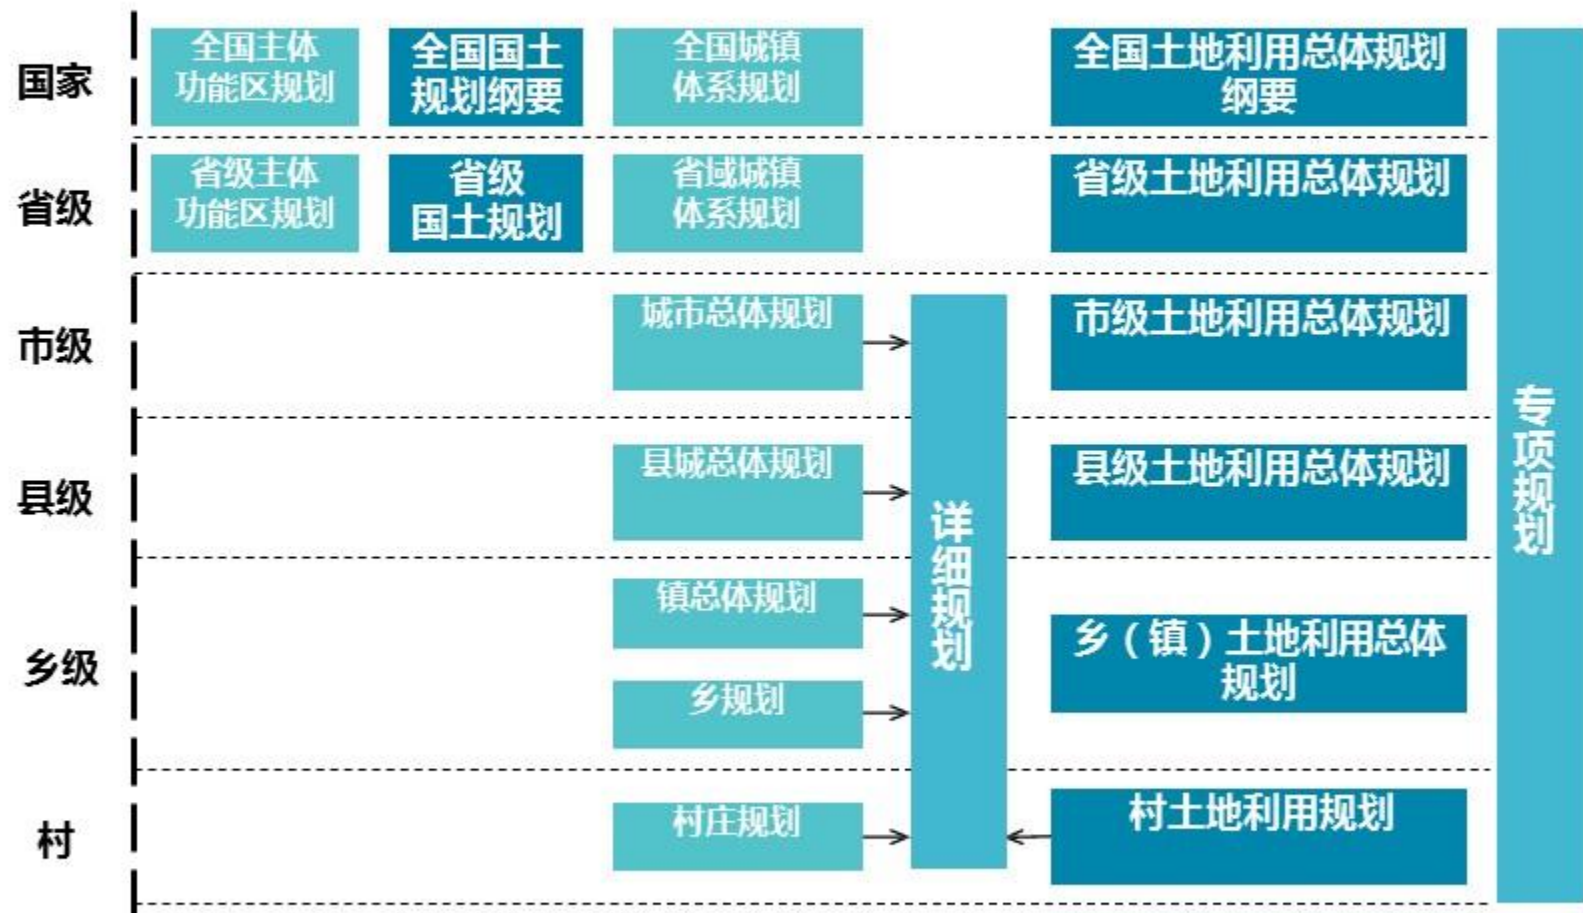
国家
全国主体功能区规划
全国国土规划纲要
全国城镇体系规划
全国土地利用总体规划纲要

省级
省级主体功能区规划
省级国土规划
省域城镇体系规划
省级土地利用总体规划

市级
城市总体规划
市级土地利用总体规划

县级
县城总体规划
县级土地利用总体规划

乡级
镇总体规划
乡规划
乡（镇）土地利用总体规划

村
村庄规划
村土地利用规划

详细规划

专项规划